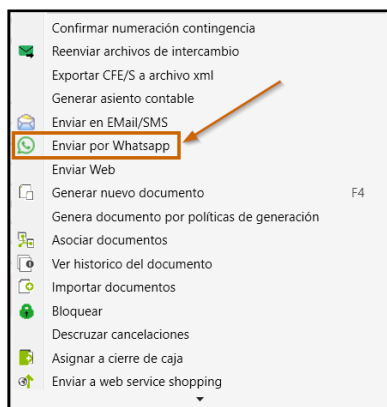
Confirmar numeración contingencia
Reenviar archivos de intercambio
Exportar CFE/S a archivo xml
Generar asiento contable
Enviar en EMail/SMS
Enviar por Whatsapp
Enviar Web
Generar nuevo documento F4
Genera documento por políticas de generación
Asociar documentos
Ver historico del documento
Importar documentos
Bloquear
Descruzar cancelaciones
Asignar a cierre de caja
Enviar a web service shopping